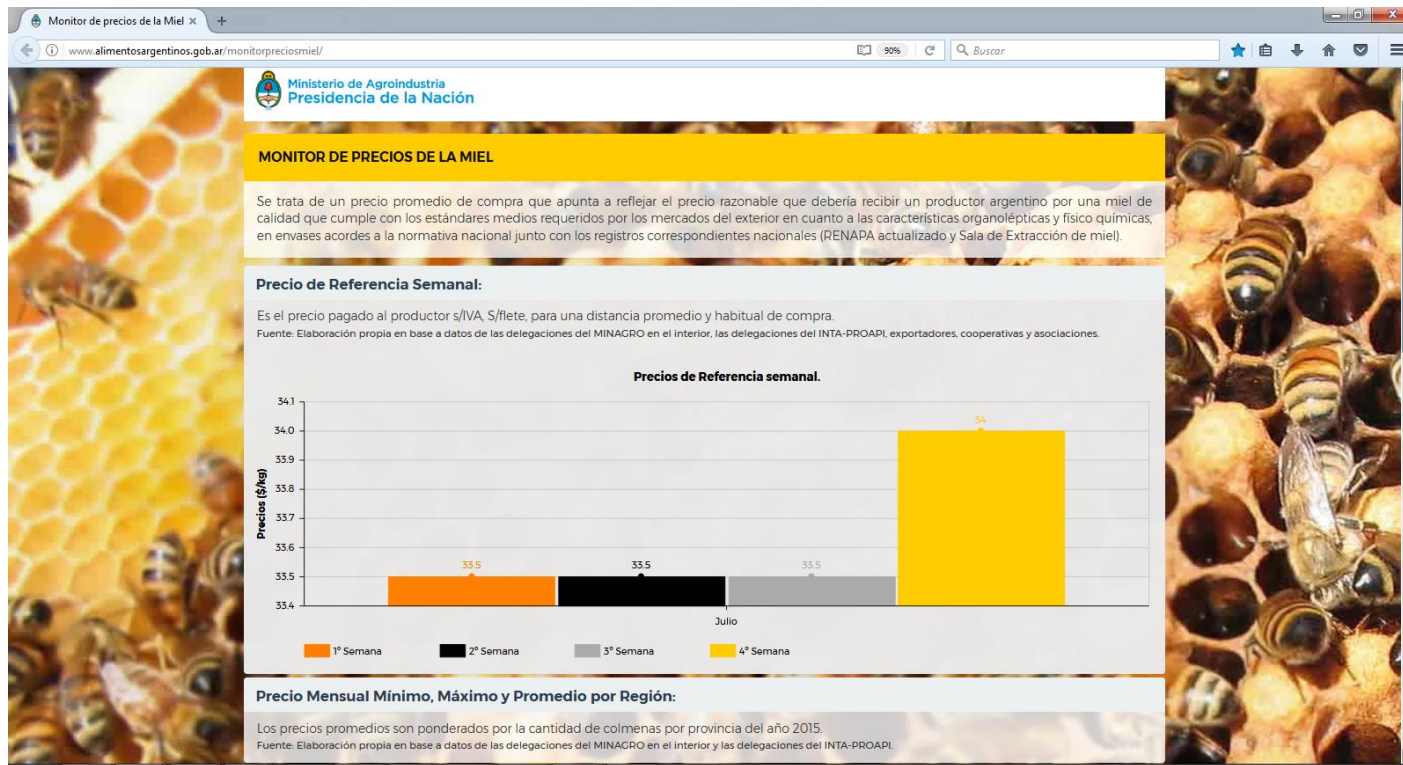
Monitor de precios de la Miel ×

www.alimentosargentinos.gob.ar/monitorpreciosmiel/

90%

Buscar

Ministerio de Agroindustria
Presidencia de la Nación

MONITOR DE PRECIOS DE LA MIEL

Se trata de un precio promedio de compra que apunta a reflejar el precio razonable que debería recibir un productor argentino por una miel de calidad que cumple con los estándares medios requeridos por los mercados del exterior en cuanto a las características organolépticas y físico químicas, en envases acordes a la normativa nacional junto con los registros correspondientes nacionales (RENAPA actualizado y Sala de Extracción de miel).

Precio de Referencia Semanal:

Es el precio pagado al productor s/IVA, S/flete, para una distancia promedio y habitual de compra.
Fuente: Elaboración propia en base a datos de las delegaciones del MINAGRO en el interior, las delegaciones del INTA-PROAPI, exportadores, cooperativas y asociaciones.

Precios de Referencia semanal.

Precios ($/kg)

34.1
34.0
33.9
33.8
33.7
33.6
33.5
33.4

33.5
33.5
33.5
34

Julio

1° Semana
2° Semana
3° Semana
4° Semana

Precio Mensual Mínimo, Máximo y Promedio por Región:

Los precios promedios son ponderados por la cantidad de colmenas por provincia del año 2015.
Fuente: Elaboración propia en base a datos de las delegaciones del MINAGRO en el interior y las delegaciones del INTA-PROAPI.